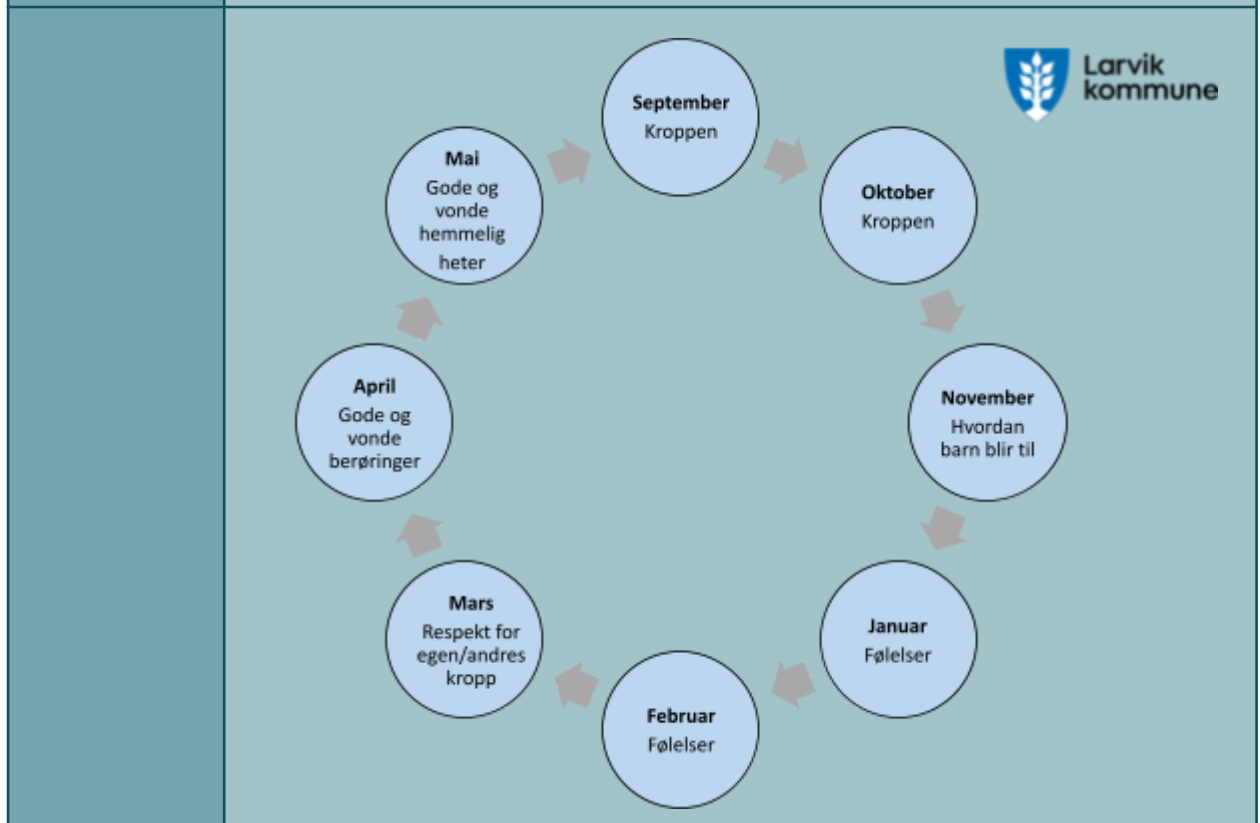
Larvik kommune

September
Kroppen

Oktober
Kroppen

November
Hvordan barn blir til

Januar
Følelser

Februar
Følelser

Mars
Respekt for egen/andres kropp

April
Gode og vonde berøringer

Mai
Gode og vonde hemmelig heter